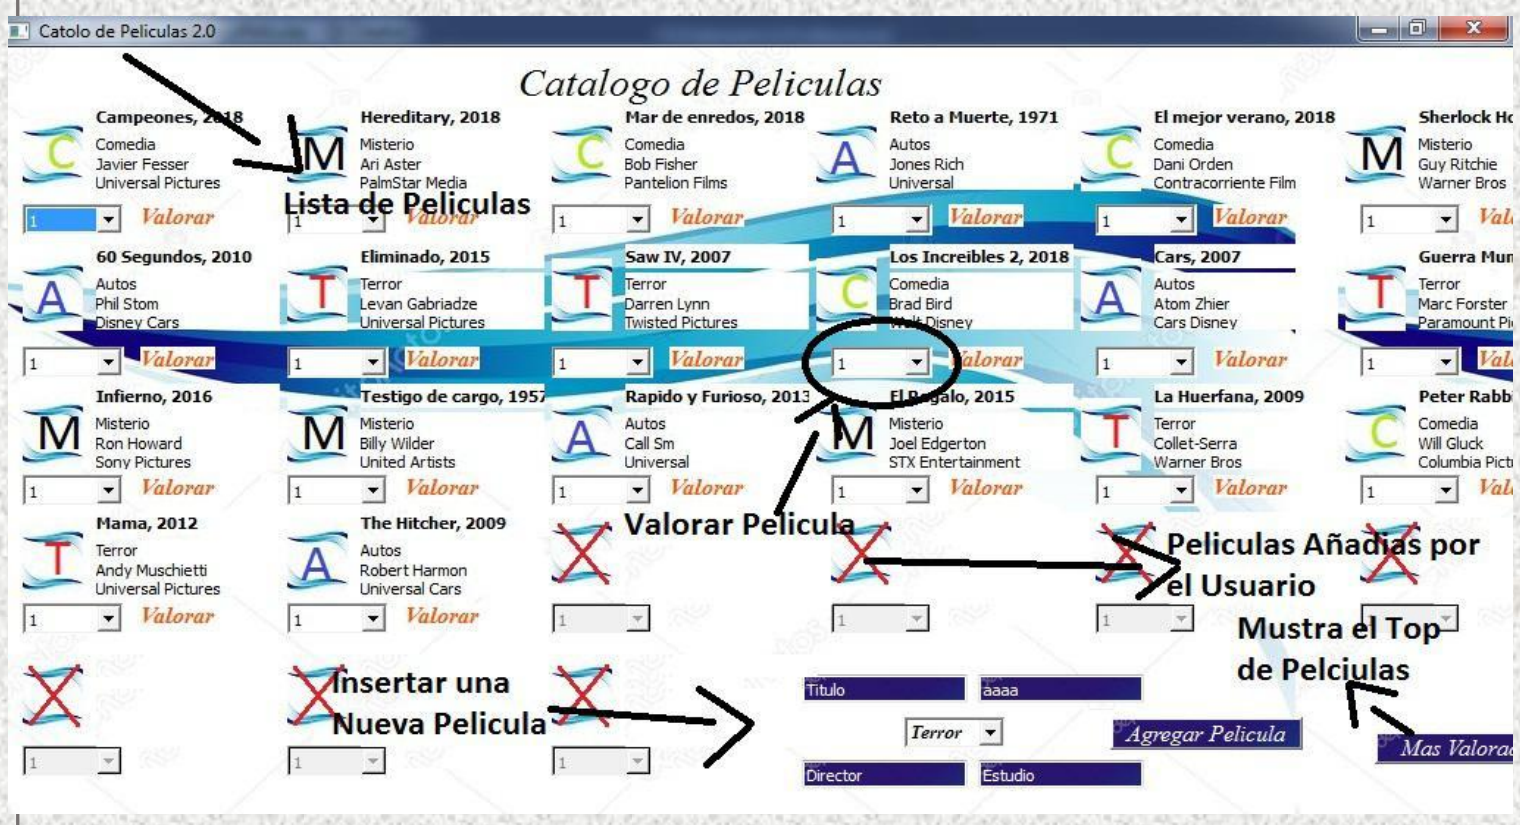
Catolo de Peliculas 2.0

Catalogo de Peliculas

Campeones, 2018
C
Comedia
Javier Fesser
Universal Pictures
1
Valorar

Hereditary, 2018
M
Misterio
Ari Aster
PalmStar Media
1
Valorar

Lista de Peliculas

Mar de enredos, 2018
C
Comedia
Bob Fisher
Pantelion Films
1
Valorar

Reto a Muerte, 1971
A
Autos
Jones Rich
Universal
1
Valorar

El mejor verano, 2018
C
Comedia
Dani Orden
Contracorriente Film
1
Valorar

Sherlock Ho
M
Misterio
Guy Ritchie
Warner Bros
1
Val

60 Segundos, 2010
A
Autos
Phil Stom
Disney Cars
1
Valorar

Eliminado, 2015
T
Terror
Levan Gabriadze
Universal Pictures
1
Valorar

Saw IV, 2007
T
Terror
Darren Lynn
Twisted Pictures
1
Valorar

Los Increibles 2, 2018
C
Comedia
Brad Bird
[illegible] Disney
1
Valorar

Cars, 2007
A
Autos
Atom Zhier
Cars Disney
1
Valorar

Guerra Mun
T
Terror
Marc Forster
Paramount Pi
1
Val

Infierno, 2016
M
Misterio
Ron Howard
Sony Pictures
1
Valorar

Testigo de cargo, 1957
M
Misterio
Billy Wilder
United Artists
1
Valorar

Rapido y Furioso, 2013
A
Autos
Call Sm
Universal
1
Valorar

El Regalo, 2015
M
Misterio
Joel Edgerton
STX Entertainment
1
Valorar

La Huerfana, 2009
T
Terror
Collet-Serra
Warner Bros
1
Valorar

Peter Rabb
C
Comedia
Will Gluck
Columbia Pict
1
Val

Mama, 2012
T
Terror
Andy Muschietti
Universal Pictures
1
Valorar

The Hitcher, 2009
A
Autos
Robert Harmon
Universal Cars
1
Valorar

Valorar Pelicula

1

1

Peliculas Añadias por el Usuario

1

Mustra el Top de Pelciulas

1

Insertar una Nueva Pelicula

1

1

Titulo
aaaa
Terror
Agregar Pelicula
Director
Estudio
Mas Valorad